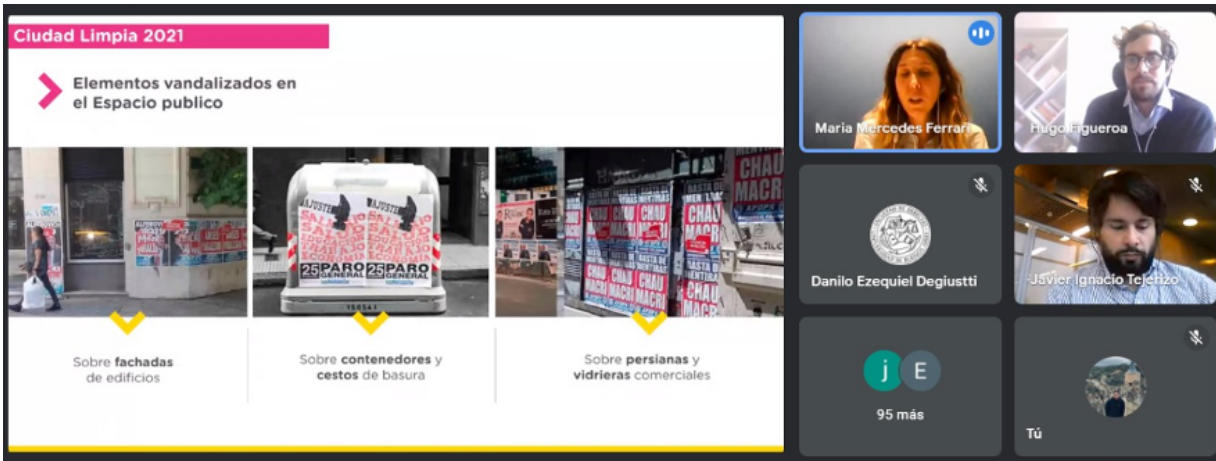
Ciudad Limpia 2021

Elementos vandalizados en el Espacio publico

AJUSTE
SALARIO
25 PARO GENERAL

CHAU MACRI

Sobre fachadas de edificios

Sobre contenedores y cestos de basura

Sobre persianas y vidrieras comerciales

Maria Mercedes Ferrari

Hugo Figueroa

Danilo Ezequiel Degiustti

Javier Ignacio Tejerizo

j E

95 más

Tú